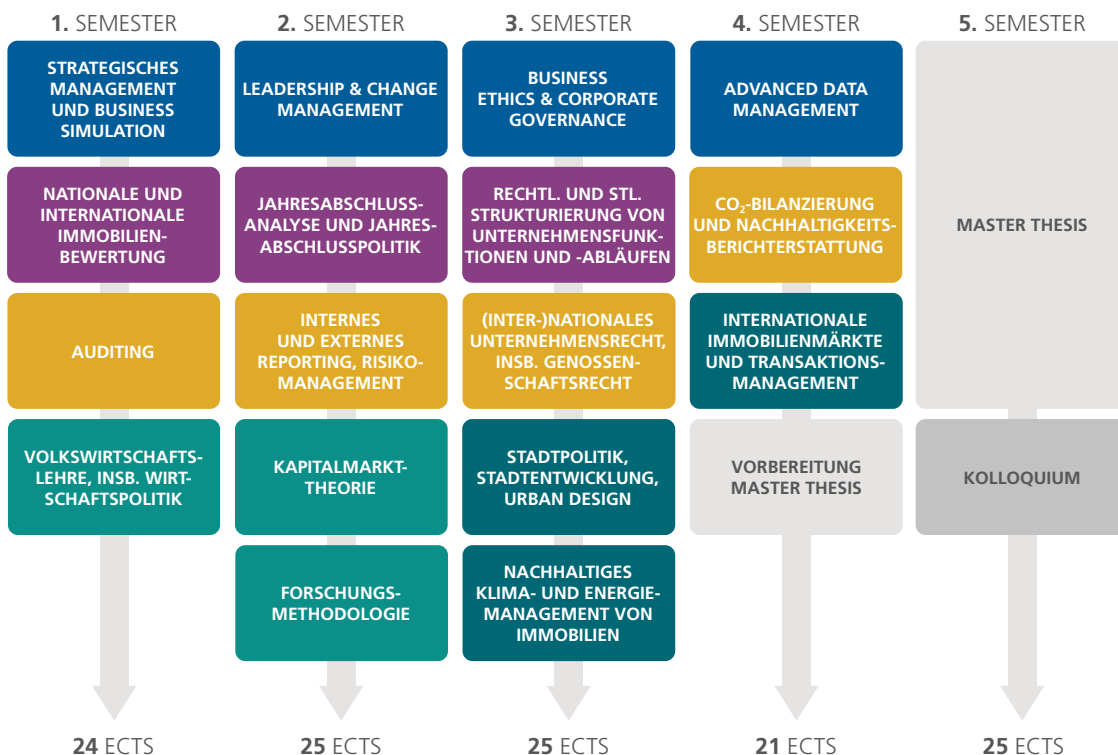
1. SEMESTER

STRATEGISCHES MANAGEMENT UND BUSINESS SIMULATION

NATIONALE UND INTERNATIONALE IMMOBILIENBEWERTUNG

AUDITING

VOLKSWIRTSCHAFTSLEHRE, INSB. WIRTSCHAFTSPOLITIK

24 ECTS

2. SEMESTER

LEADERSHIP & CHANGE MANAGEMENT

JAHRESABSCHLUSSANALYSE UND JAHRESABSCHLUSSPOLITIK

INTERNES UND EXTERNES REPORTING, RISIKOMANAGEMENT

KAPITALMARKTTHEORIE

FORSCHUNGSMETHODOLOGIE

25 ECTS

3. SEMESTER

BUSINESS ETHICS & CORPORATE GOVERNANCE

RECHTL. UND STL. STRUKTURIERUNG VON UNTERNEHMENSFUNKTIONEN UND -ABLÄUFEN

(INTER-)NATIONALES UNTERNEHMENSRECHT, INSB. GENOSSENSCHAFTSRECHT

STADTPOLITIK, STADTENTWICKLUNG, URBAN DESIGN

NACHHALTIGES KLIMA- UND ENERGIEMANAGEMENT VON IMMOBILIEN

25 ECTS

4. SEMESTER

ADVANCED DATA MANAGEMENT

$CO_2$-BILANZIERUNG UND NACHHALTIGKEITSBERICHTERSTATTUNG

INTERNATIONALE IMMOBILIENMÄRKTE UND TRANSAKTIONSMANAGEMENT

VORBEREITUNG MASTER THESIS

21 ECTS

5. SEMESTER

MASTER THESIS

KOLLOQUIUM

25 ECTS